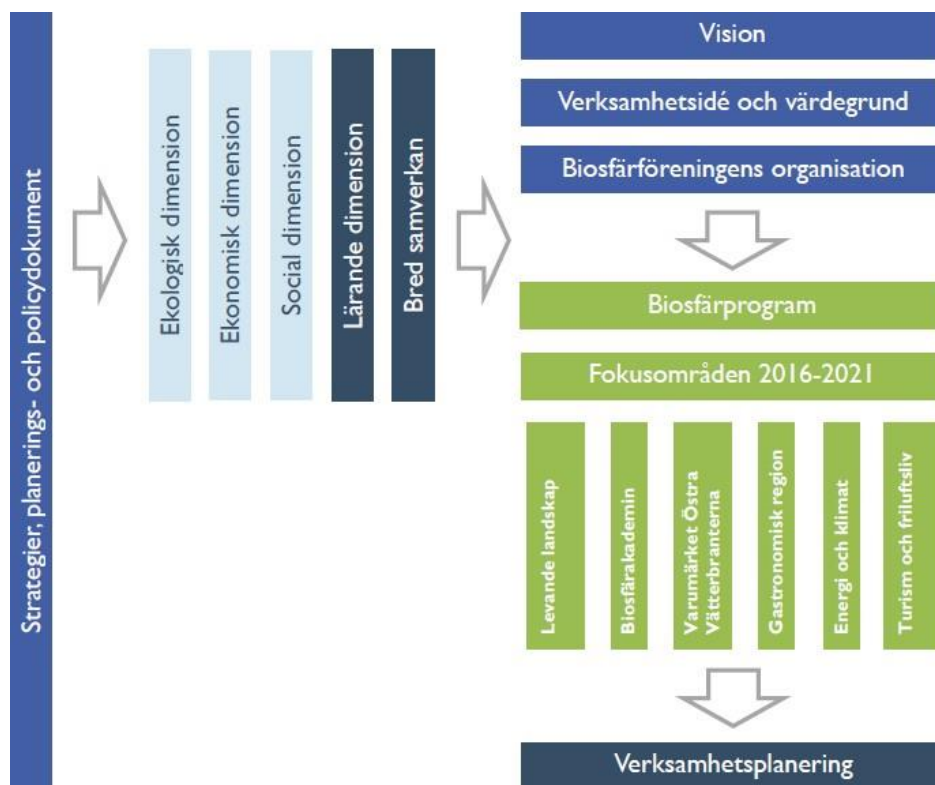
Strategier, planerings- och policydokument

Ekologisk dimension

Ekonomisk dimension

Social dimension

Lärande dimension

Bred samverkan

Vision

Verksamhetsidé och värdegrund

Biosfärföreningens organisation

Biosfärprogram

Fokusområden 2016-2021

Levande landskap

Biosfärakademin

Varumärket Östra Vätterbranterna

Gastronomisk region

Energi och klimat

Turism och friluftsliv

Verksamhetsplanering